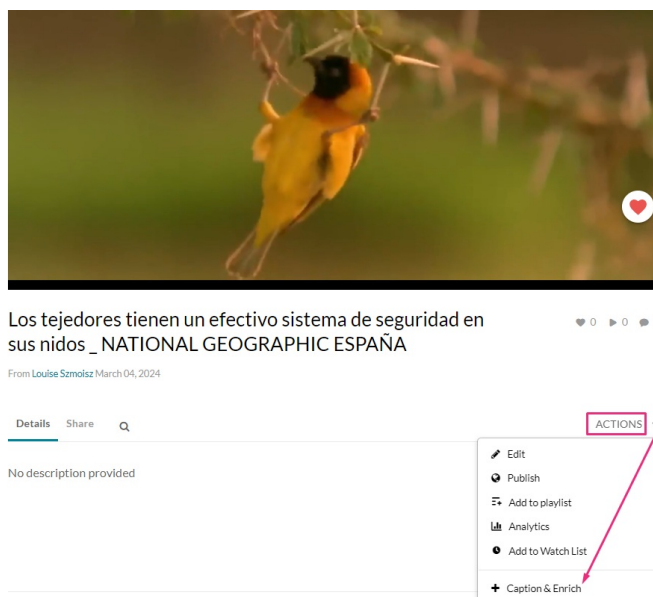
Los tejedores tienen un efectivo sistema de seguridad en sus nidos _ NATIONAL GEOGRAPHIC ESPAÑA

0 0

From Louise Szmoisz March 04, 2024

Details Share

ACTIONS

No description provided

Edit
Publish
Add to playlist
Analytics
Add to Watch List
+ Caption & Enrich